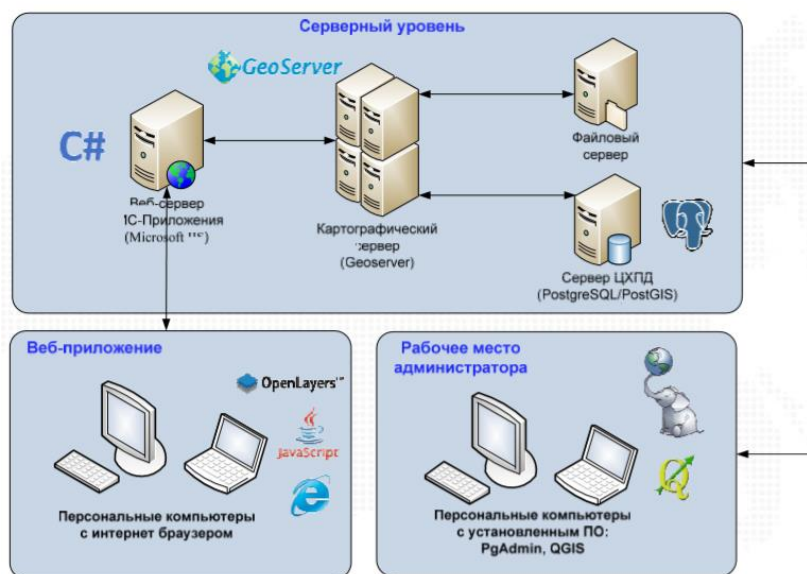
Серверный уровень

GeoServer

C#

Веб-сервер ИС-Приложения (Microsoft IIS)

Картографический сервер (Geoserver)

Файловый сервер

Сервер ЦХПД (PostgreSQL/PostGIS)

Веб-приложение

OpenLayers™

JavaScript

Персональные компьютеры с интернет браузером

Рабочее место администратора

Персональные компьютеры с установленным ПО: PgAdmin, QGIS